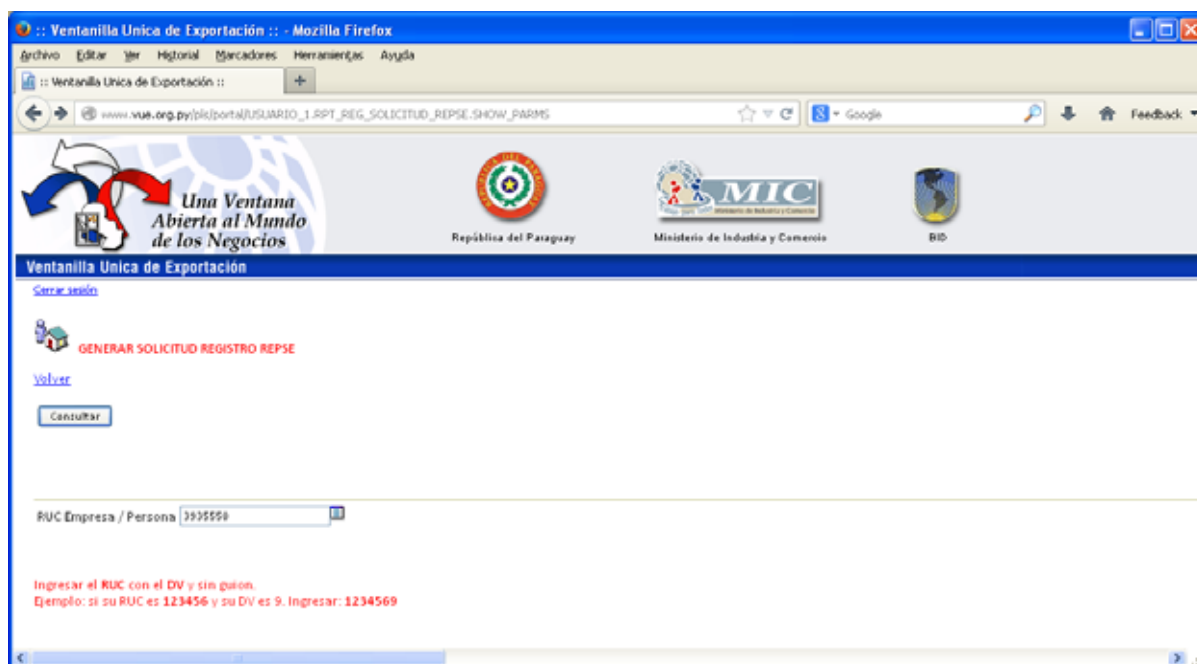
:: Ventanilla Unica de Exportación :: - Mozilla Firefox

Archivo Editar Ver Historial Marcadores Herramientas Ayuda

:: Ventanilla Unica de Exportación ::

www.vue.org.py/pls/portal/USUARIO_1.RPT_REG_SOLICITUD_REPSE.SHOW_PARMS

Google

Feedback

Una Ventana Abierta al Mundo de los Negocios

República del Paraguay

MIC

Ministerio de Industria y Comercio

BID

Ventanilla Unica de Exportación

Cerrar sesión

GENERAR SOLICITUD REGISTRO REPSE

Volver

Consultar

RUC Empresa / Persona 3935550

Ingresar el RUC con el DV y sin guion.
Ejemplo: si su RUC es 123456 y su DV es 9. Ingresar: 1234569